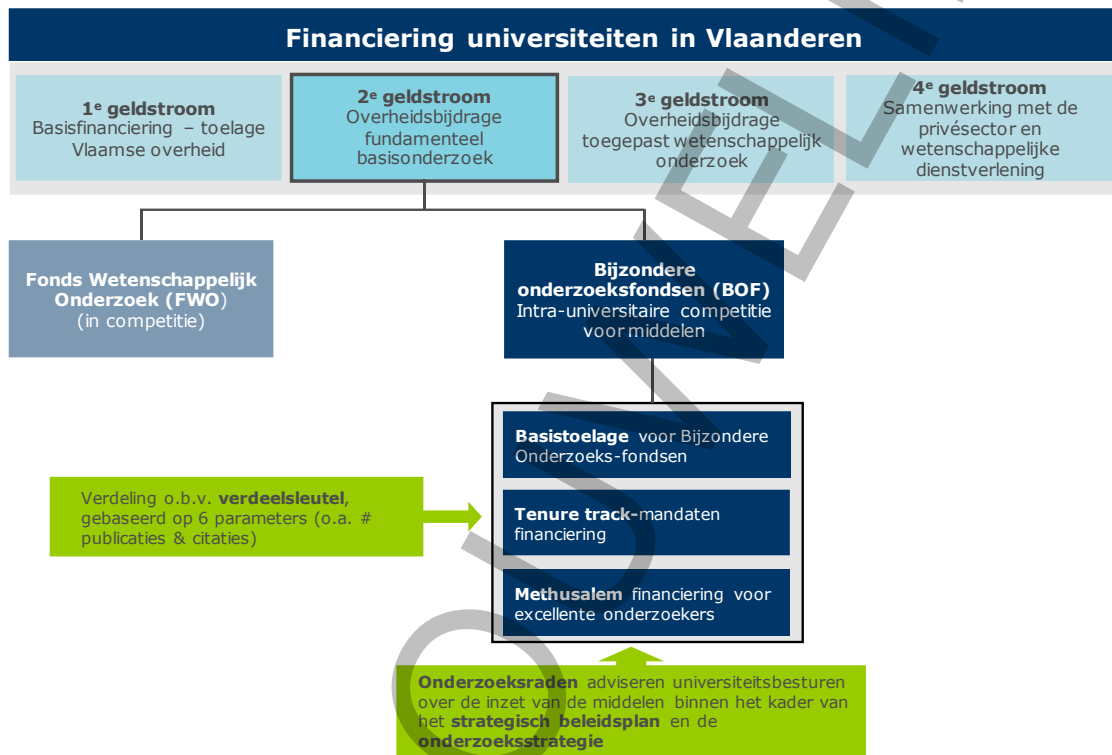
Financiering universiteiten in Vlaanderen

1$^e$ geldstroom
Basisfinanciering – toelage Vlaamse overheid

2$^e$ geldstroom
Overheidsbijdrage fundamenteel basisonderzoek

3$^e$ geldstroom
Overheidsbijdrage toegepast wetenschappelijk onderzoek

4$^e$ geldstroom
Samenwerking met de privésector en wetenschappelijke dienstverlening

Fonds Wetenschappelijk Onderzoek (FWO)
(in competitie)

Bijzondere onderzoeksfondsen (BOF)
Intra-universitaire competitie voor middelen

Basistoelage voor Bijzondere Onderzoeks-fondsen

Tenure track-mandaten financiering

Methusalem financiering voor excellente onderzoekers

Verdeling o.b.v. verdeelsleutel, gebaseerd op 6 parameters (o.a. # publicaties & citaties)

Onderzoeksraden adviseren universiteitsbesturen over de inzet van de middelen binnen het kader van het strategisch beleidsplan en de onderzoeksstrategie

OVERVIEW